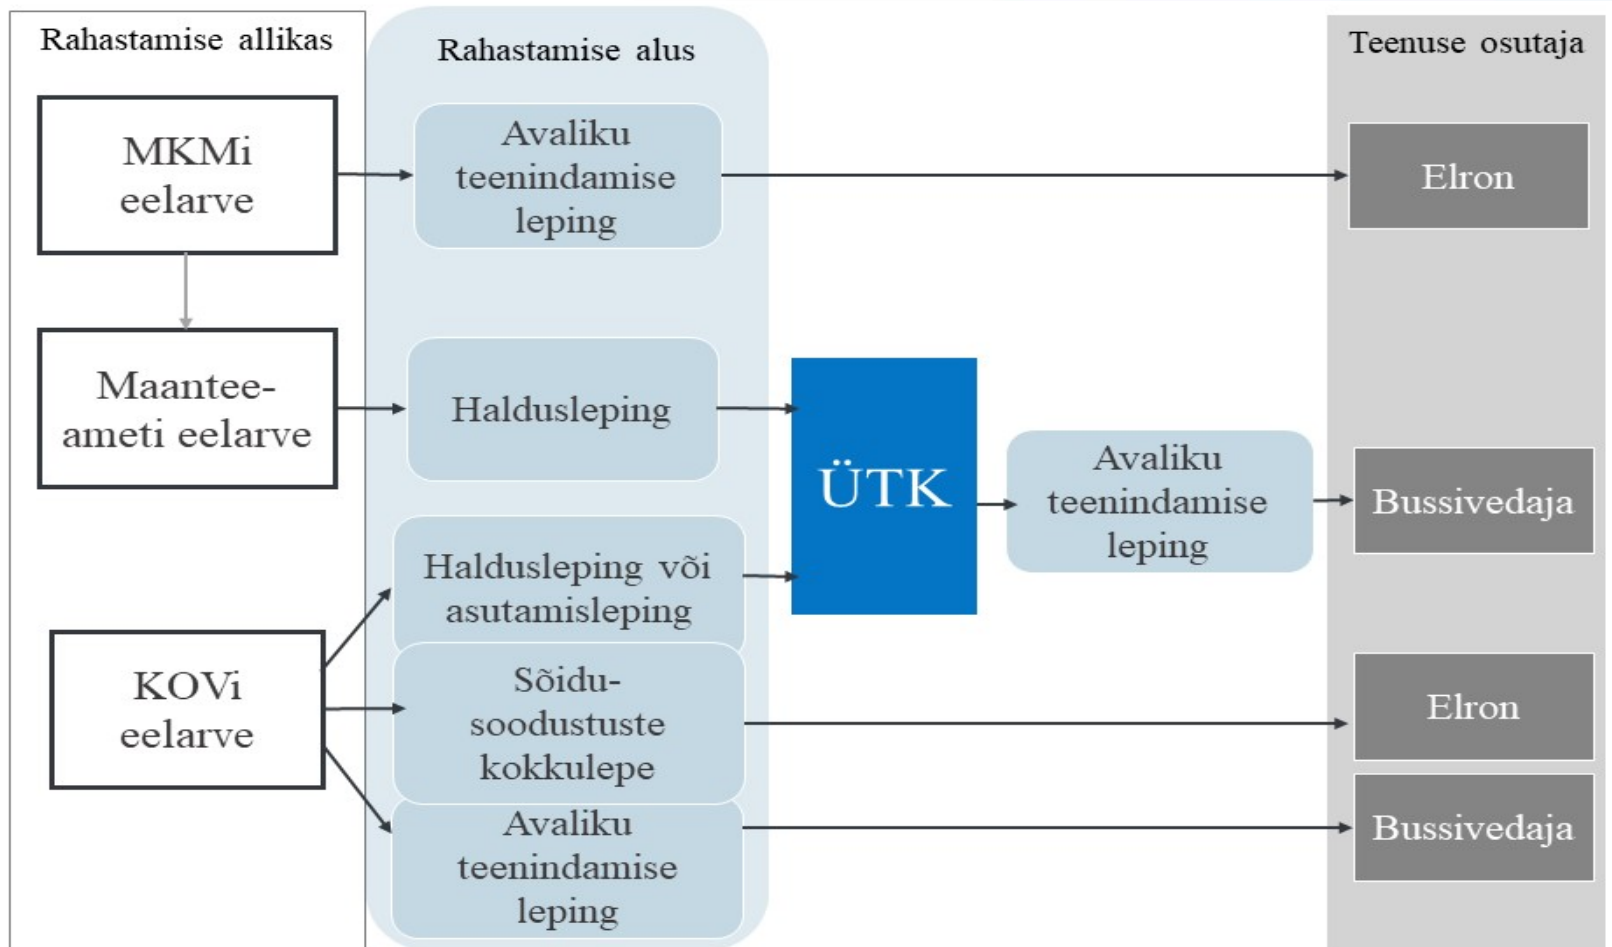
Rahastamise allikas

Rahastamise alus

Teenuse osutaja

MKMi eelarve

Avaliku teenindamise leping

Elron

Maantee-ameti eelarve

Haldusleping

ÜTK

Avaliku teenindamise leping

Bussivedaja

Haldusleping või asutamisleping

KOVi eelarve

Sõidu-soodustuste kokkulepe

Elron

Avaliku teenindamise leping

Bussivedaja